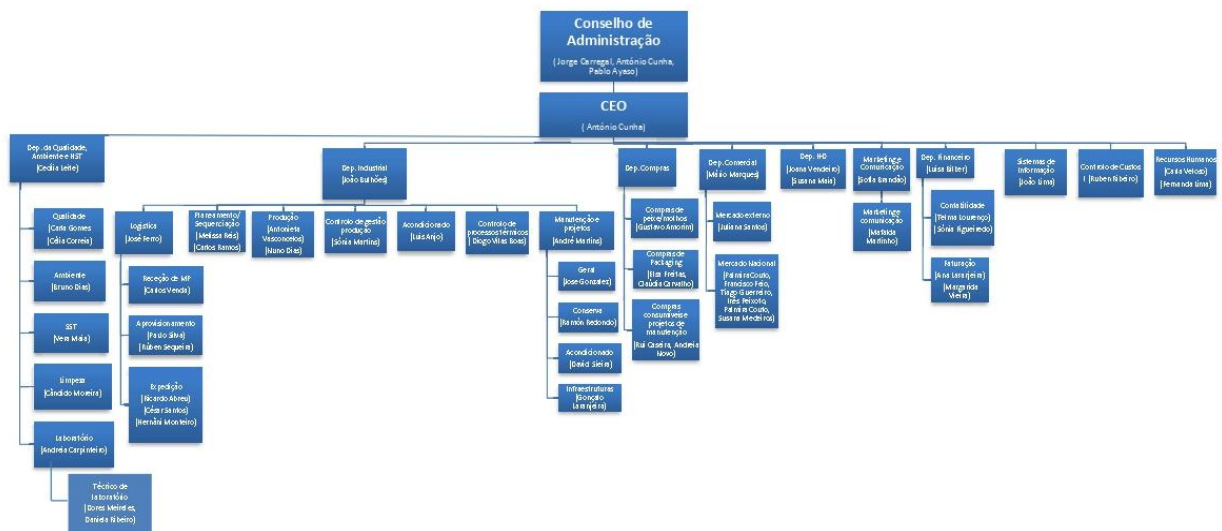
Conselho de Administração
(Jorge Carregal, António Cunha, Pablo Ayaso)

CEO
(António Cunha)

Dep. da Qualidade, Ambiente e HST
(Cecília Leite)

Qualidade
(Carla Gomes
(Célia Correia)

Ambiente
(Bruno Dias)

SST
(Vera Maia)

Limpeza
(Cândido Moreira)

Laboratório
(Andreia Carpinteiro)

Técnico de laboratório
(Dores Meireles, Daniela Ribeiro)

Dep. Industrial
(João Bulhões)

Logística
(José Ferro)

Receção de MP
(Carlos Venda)

Aprovisionamento
(Paulo Silva)
(Rúben Sequeira)

Expedição
(Ricardo Abreu)
(César Santos)
(Hernâni Monteiro)

Planeamento/ Sequenciação
(Melissa Reis)
(Carlos Ramos)

Produção
(Antonieta Vasconcelos)
(Nuno Dias)

Controlo de gestão produção
(Sónia Martins)

Acondicionado
(Luís Anjo)

Controlo de processos térmicos
(Diogo Vilas Boas)

Manutenção e projetos
(André Martins)

Geral
(José Gonzalez)

Conserva
(Ramón Redondo)

Acondicionado
(David Sieira)

Infraestruturas
(Gonçalo Laranjeira)

Dep. Compras

Compras de peixe/molhos
(Gustavo Amorim)

Compras de Packaging
(Ilisa Freitas, Cláudia Carvalho)

Compras consumíveis e projetos de manutenção
(Rui Caseira, Andreia Novo)

Dep. Comercial
(Mário Marques)

Mercado externo
(Juliana Santos)

Mercado Nacional
(Palmira Couto, Francisco Feio, Tiago Guerreiro, Inês Peixoto, Palmira Couto, Susana Medeiros)

Dep. I+D
(Joana Vendeiro)
(Susana Maia)

Marketing e Comunicação
(Sofia Sarmão)

Marketing e comunicação
(Mafalda Martinho)

Dep. Financeiro
(Luísa Bilber)

Contabilidade
(Telma Lourenço)
(Sónia Figueiredo)

Faturação
(Ana Laranjeira)
(Margarida Vieira)

Sistemas de Informação
(João Lima)

Controlo de Custos I
(Ruben Ribeiro)

Recursos Humanos
(Carla Veloso)
(Fernanda Lima)